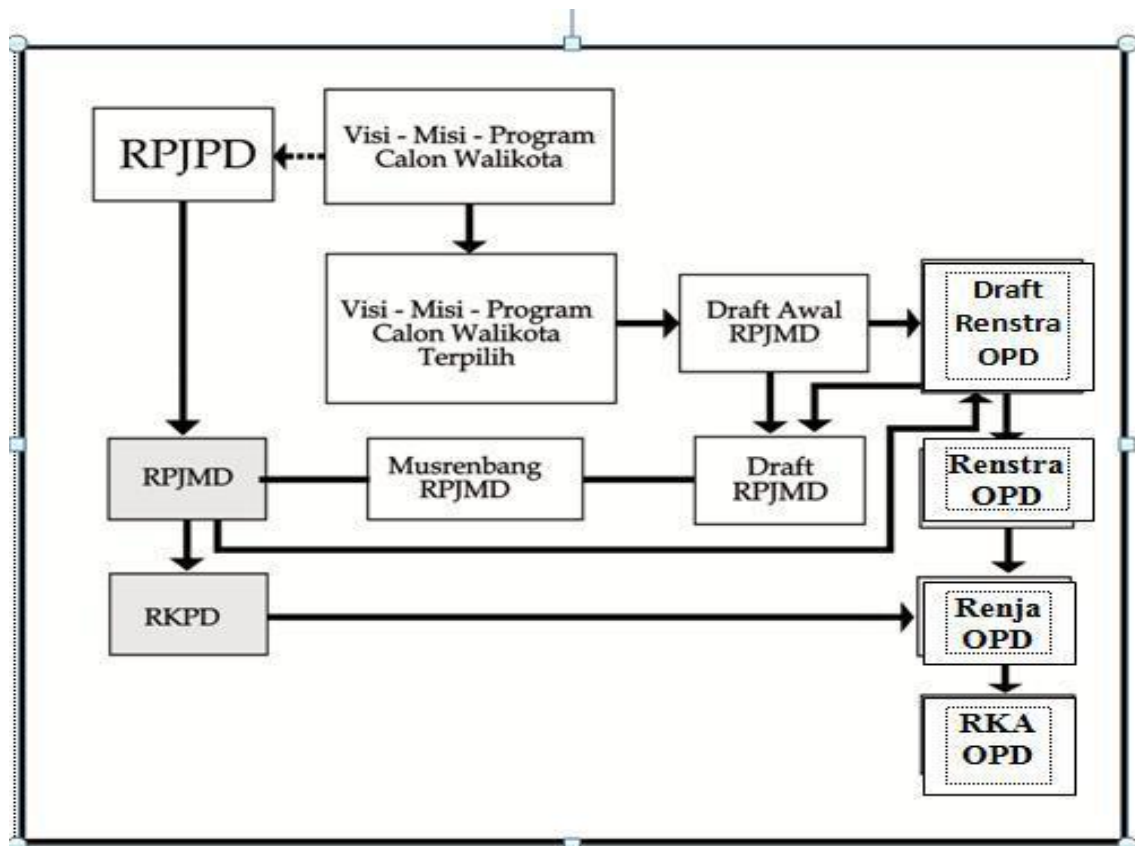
RPJPD

Visi - Misi - Program Calon Walikota

Visi - Misi - Program Calon Walikota Terpilih

Draft Awal RPJMD

Draft Renstra OPD

RPJMD

Musrenbang RPJMD

Draft RPJMD

Renstra OPD

RKPD

Renja OPD

RKA OPD